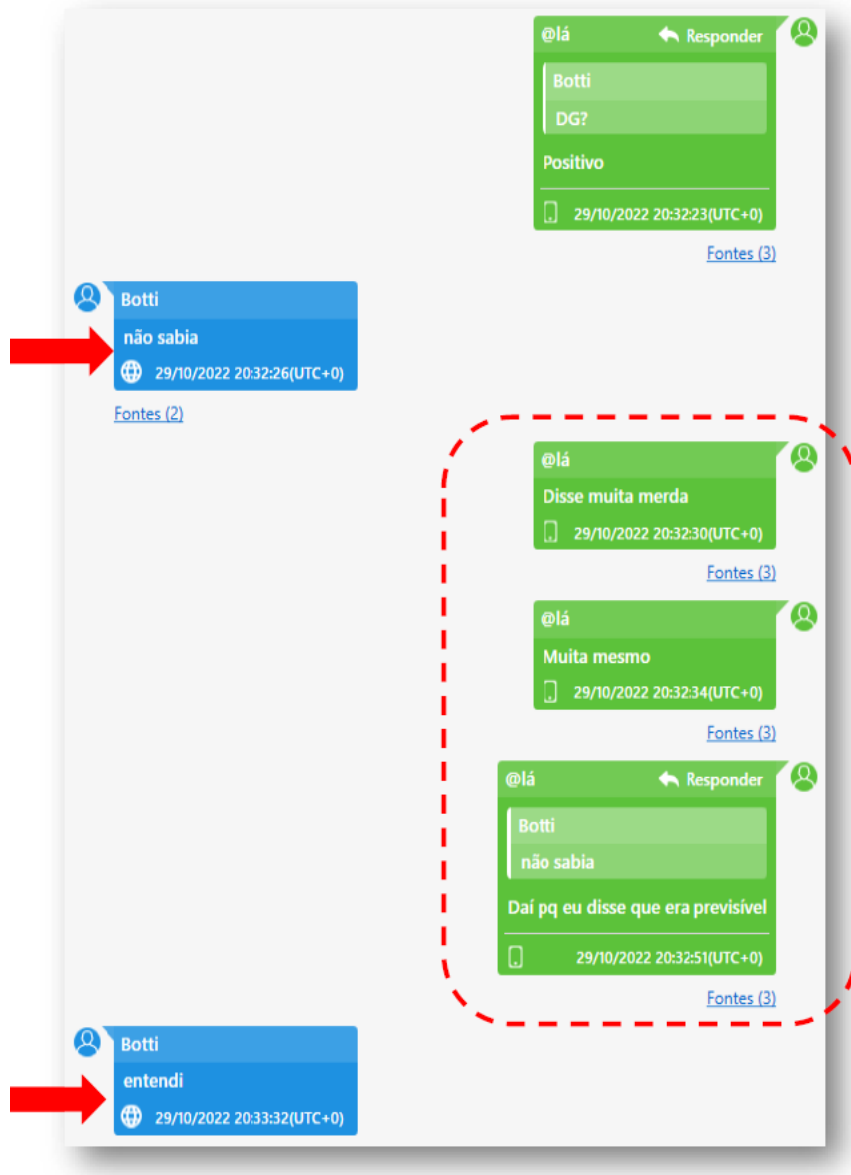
@lá
Responder
Botti
DG?
Positivo
29/10/2022 20:32:23(UTC+0)
Fontes (3)

Botti
não sabia
29/10/2022 20:32:26(UTC+0)
Fontes (2)

@lá
Disse muita merda
29/10/2022 20:32:30(UTC+0)
Fontes (3)

@lá
Muita mesmo
29/10/2022 20:32:34(UTC+0)
Fontes (3)

@lá
Responder
Botti
não sabia
Daí pq eu disse que era previsível
29/10/2022 20:32:51(UTC+0)
Fontes (3)

Botti
entendi
29/10/2022 20:33:32(UTC+0)